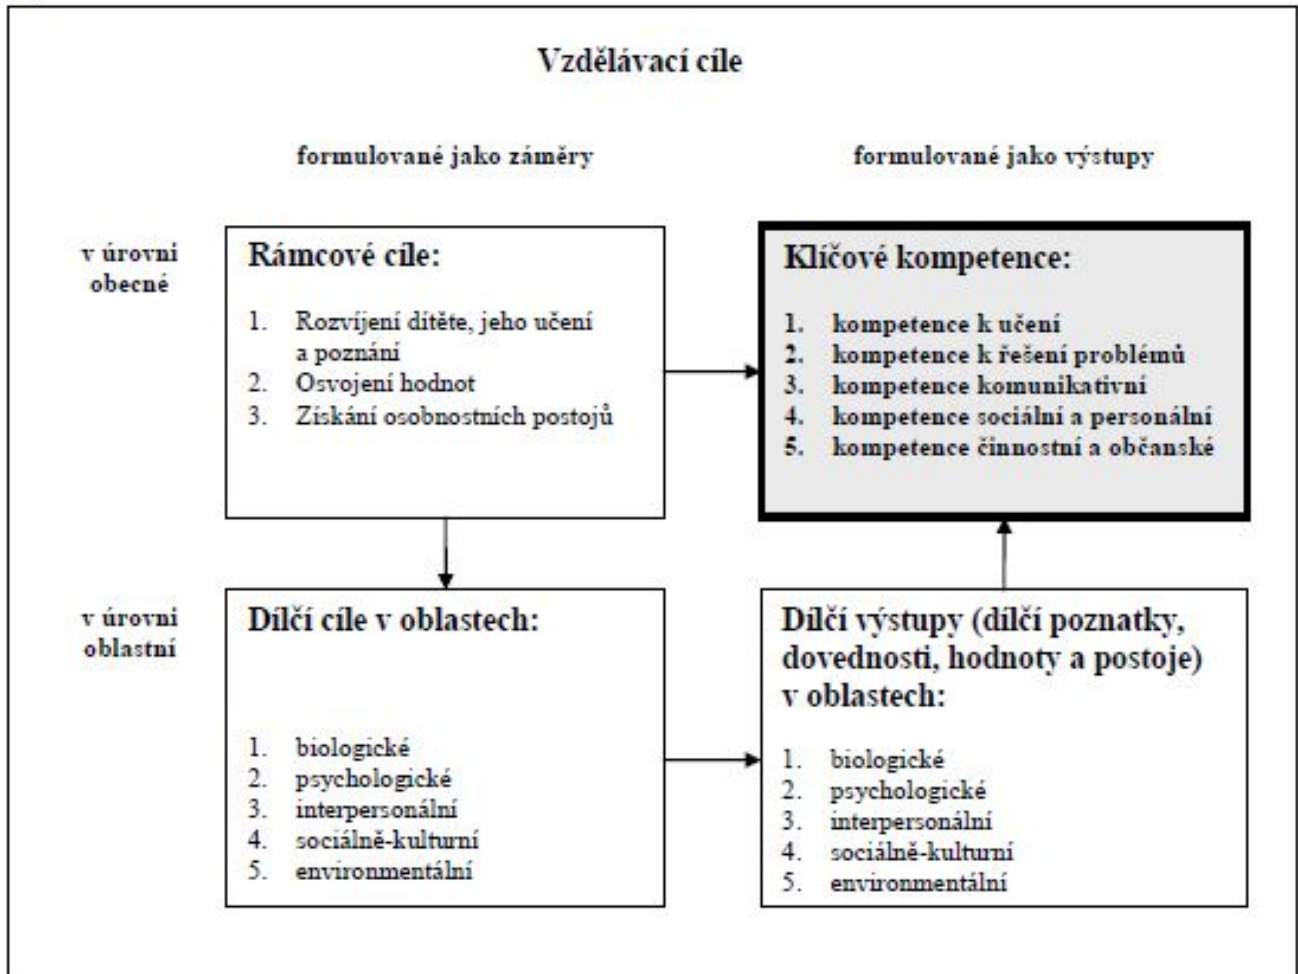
Vzdělávací cíle

formulované jako záměry

formulované jako výstupy

v úrovni obecné

Rámcové cíle:

1. Rozvíjení dítěte, jeho učení a poznání
2. Osvojení hodnot
3. Získání osobnostních postojů

Klíčové kompetence:

1. kompetence k učení
2. kompetence k řešení problémů
3. kompetence komunikativní
4. kompetence sociální a personální
5. kompetence činnostní a občanské

v úrovni oblastní

Dílčí cíle v oblastech:

1. biologické
2. psychologické
3. interpersonální
4. sociálně-kulturní
5. environmentální

Dílčí výstupy (dílčí poznatky, dovednosti, hodnoty a postoje) v oblastech:

1. biologické
2. psychologické
3. interpersonální
4. sociálně-kulturní
5. environmentální